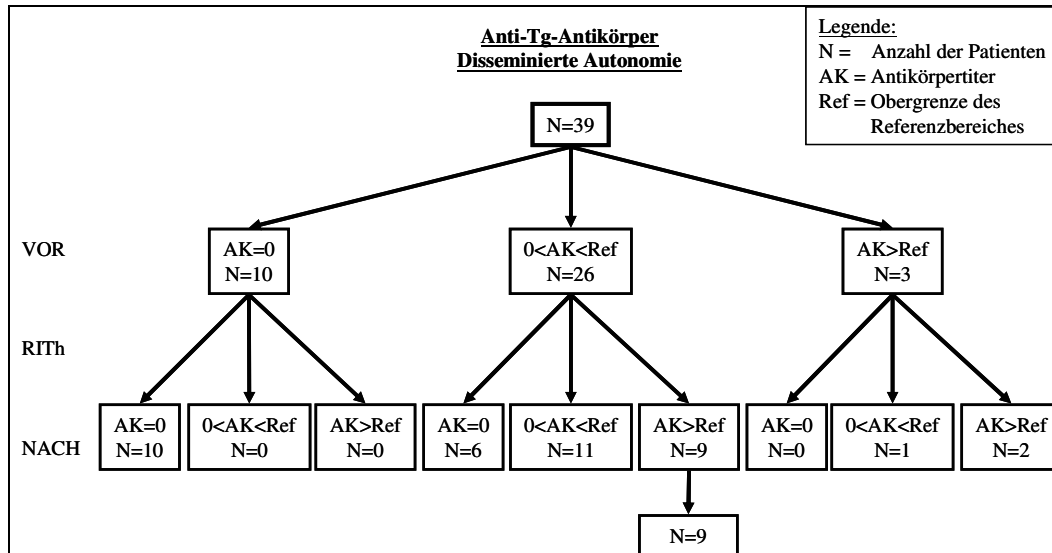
Anti-Tg-Antikörper
Disseminierte Autonomie

Legende:
N = Anzahl der Patienten
AK = Antikörpertiter
Ref = Obergrenze des Referenzbereiches

N=39

VOR

AK=0
N=10

0<AK<Ref
N=26

AK>Ref
N=3

RITh

NACH

AK=0
N=10

0<AK<Ref
N=0

AK>Ref
N=0

AK=0
N=6

0<AK<Ref
N=11

AK>Ref
N=9

AK=0
N=0

0<AK<Ref
N=1

AK>Ref
N=2

N=9